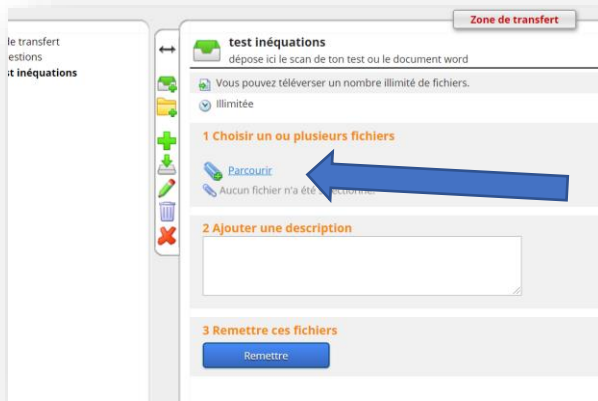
Zone de transfert

le transfert
estions
st inéquations

test inéquations
dépose ici le scan de ton test ou le document word

Vous pouvez téléverser un nombre illimité de fichiers.

Illimitée

1 Choisir un ou plusieurs fichiers

Parcourir

Aucun fichier n'a été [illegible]

2 Ajouter une description

3 Remettre ces fichiers

Remettre